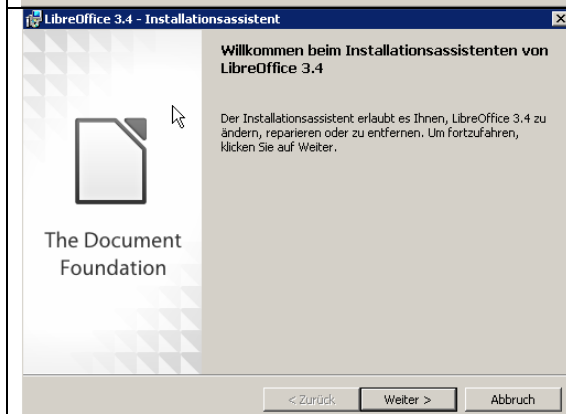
LibreOffice 3.4 - Installationsassistent

Willkommen beim Installationsassistenten von LibreOffice 3.4

Der Installationsassistent erlaubt es Ihnen, LibreOffice 3.4 zu ändern, reparieren oder zu entfernen. Um fortzufahren, klicken Sie auf Weiter.

The Document Foundation

< Zurück

Weiter >

Abbruch